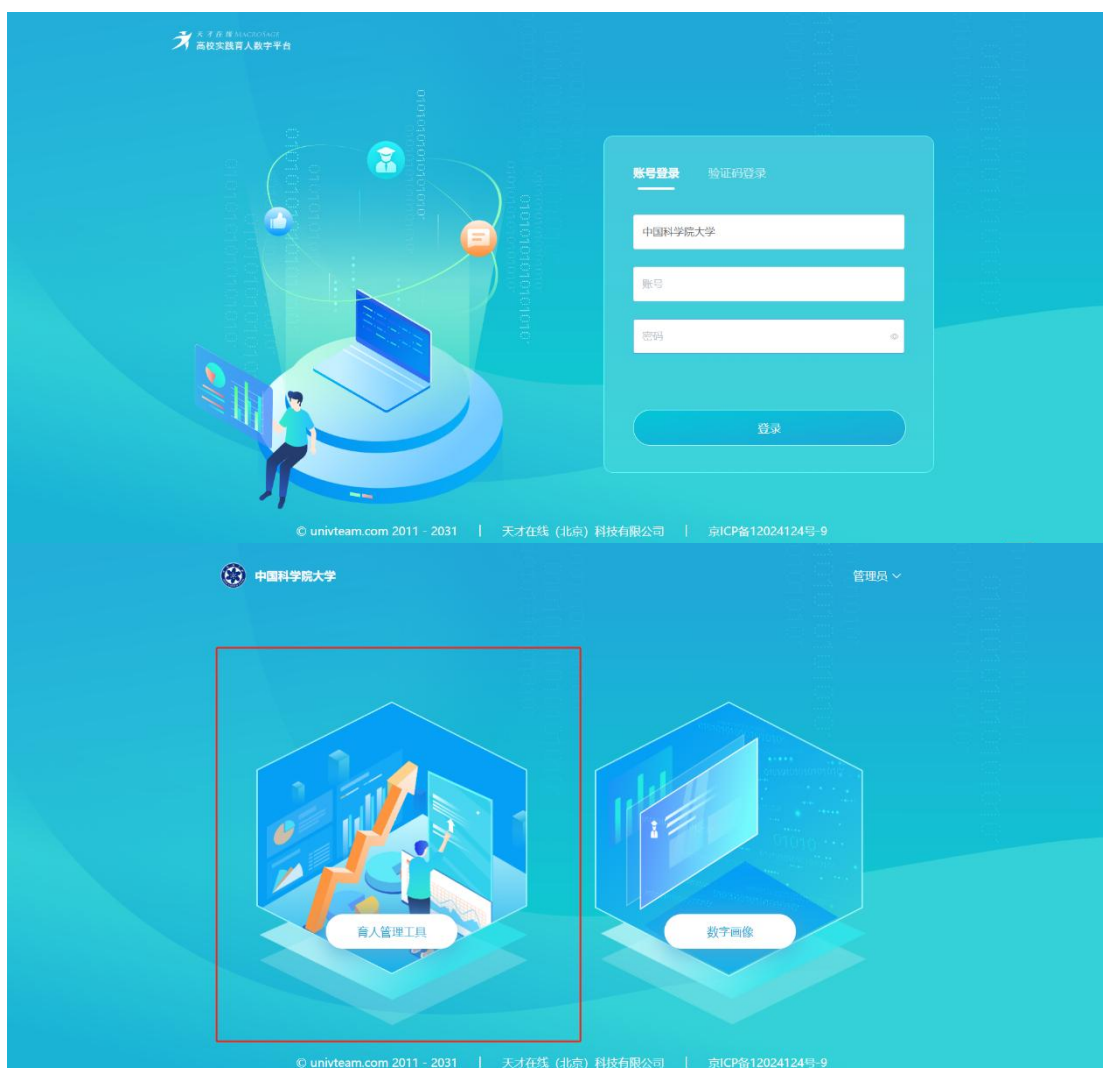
天才在线 MACROSAGE
高校实践育人数字平台

账号登录 验证码登录

中国科学院大学

账号

密码

登录

© univteam.com 2011 - 2031 | 天才在线（北京）科技有限公司 | 京ICP备12024124号-9

中国科学院大学

管理员

育人管理工具

数字画像

© univteam.com 2011 - 2031 | 天才在线（北京）科技有限公司 | 京ICP备12024124号-9